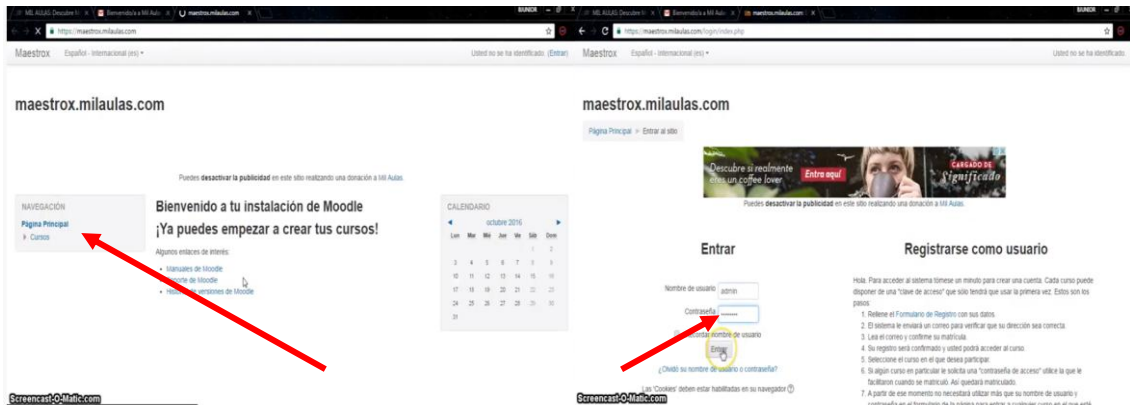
MIL AULAS Descubre M | Bienvenido/a a Mil Aul | maestrox.milaulas.com
https://maestrox.milaulas.com
Maestrox Español - Internacional (es) ▾
Usted no se ha identificado. (Entrar)

maestrox.milaulas.com

Puedes desactivar la publicidad en este sitio realizando una donación a Mil Aulas.

NAVEGACIÓN
Página Principal
Cursos

Bienvenido a tu instalación de Moodle
¡Ya puedes empezar a crear tus cursos!

Algunos enlaces de interés:
Manuales de Moodle
Soporte de Moodle
Historial de versiones de Moodle

CALENDARIO
octubre 2016

| Lun | Mar | Mié | Jue | Vie | Sáb | Dom |
|---|---|---|---|---|---|---|
| | | | | | 1 | 2 |
| 3 | 4 | 5 | 6 | 7 | 8 | 9 |
| 10 | 11 | 12 | 13 | 14 | 15 | 16 |
| 17 | 18 | 19 | 20 | 21 | 22 | 23 |
| 24 | 25 | 26 | 27 | 28 | 29 | 30 |
| 31 | | | | | | |

Screencast-O-Matic.com

MIL AULAS Descubre M | Bienvenido/a a Mil Aul | maestrox.milaulas.com
https://maestrox.milaulas.com/login/index.php
Maestrox Español - Internacional (es) ▾
Usted no se ha identificado.

maestrox.milaulas.com
Página Principal > Entrar al sitio

Descubre si realmente eres un coffee lover Entra aquí CARGADO DE Significado

Puedes desactivar la publicidad en este sitio realizando una donación a Mil Aulas.

Entrar
Nombre de usuario admin
Contraseña ••••••••
Recordar nombre de usuario
Entrar
¿Olvidó su nombre de usuario o contraseña?
Las 'Cookies' deben estar habilitadas en su navegador

Registrarse como usuario
Hola. Para acceder al sistema tómese un minuto para crear una cuenta. Cada curso puede disponer de una "clave de acceso" que sólo tendrá que usar la primera vez. Estos son los pasos:
1. Rellene el Formulario de Registro con sus datos.
2. El sistema le enviará un correo para verificar que su dirección sea correcta.
3. Lea el correo y confirme su matrícula.
4. Su registro será confirmado y usted podrá acceder al curso.
5. Seleccione el curso en el que desea participar.
6. Si algún curso en particular le solicita una "contraseña de acceso" utilice la que le facilitaron cuando se matriculó. Así quedará matriculado.
7. A partir de ese momento no necesitará utilizar más que su nombre de usuario y contraseña en el formulario de la página para entrar a cualquier curso en el que esté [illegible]

Screencast-O-Matic.com